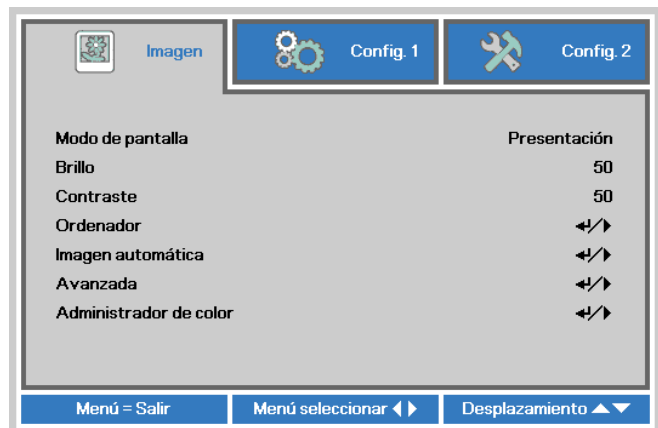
Imagen | Config. 1 | Config. 2

| | |
|---|---|
| Modo de pantalla | Presentación |
| Brillo | 50 |
| Contraste | 50 |
| Ordenador | ↵/▶ |
| Imagen automática | ↵/▶ |
| Avanzada | ↵/▶ |
| Administrador de color | ↵/▶ |

Menú = Salir | Menú seleccionar ◀▶ | Desplazamiento ▲▼